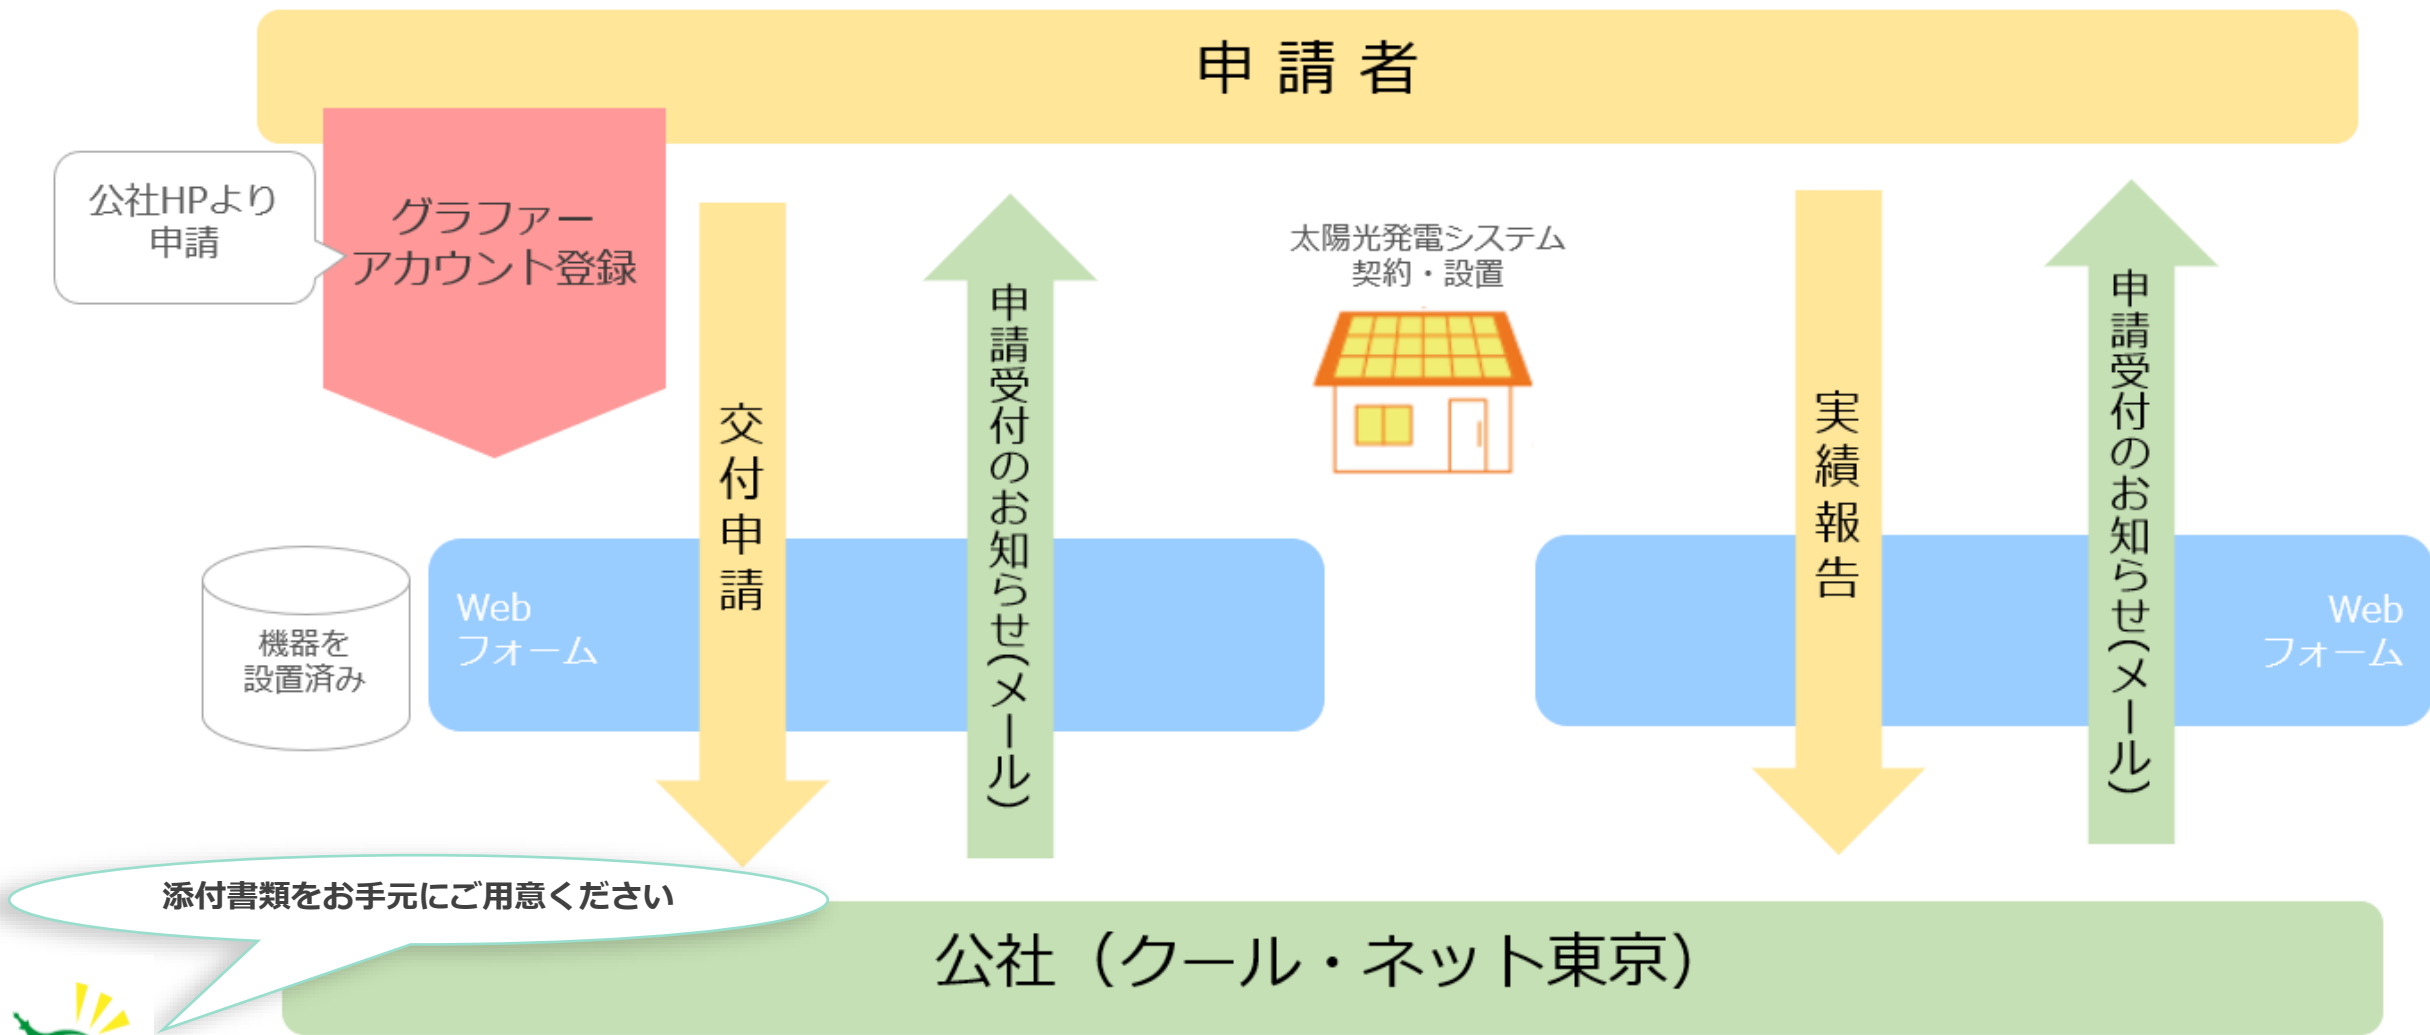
申請者

公社HPより申請

グラファーアカウント登録

交付申請

申請受付のお知らせ(メール)

太陽光発電システム契約・設置

実績報告

申請受付のお知らせ(メール)

機器を設置済み

Web フォーム

Web フォーム

添付書類をお手元にご用意ください

公社（クール・ネット東京）